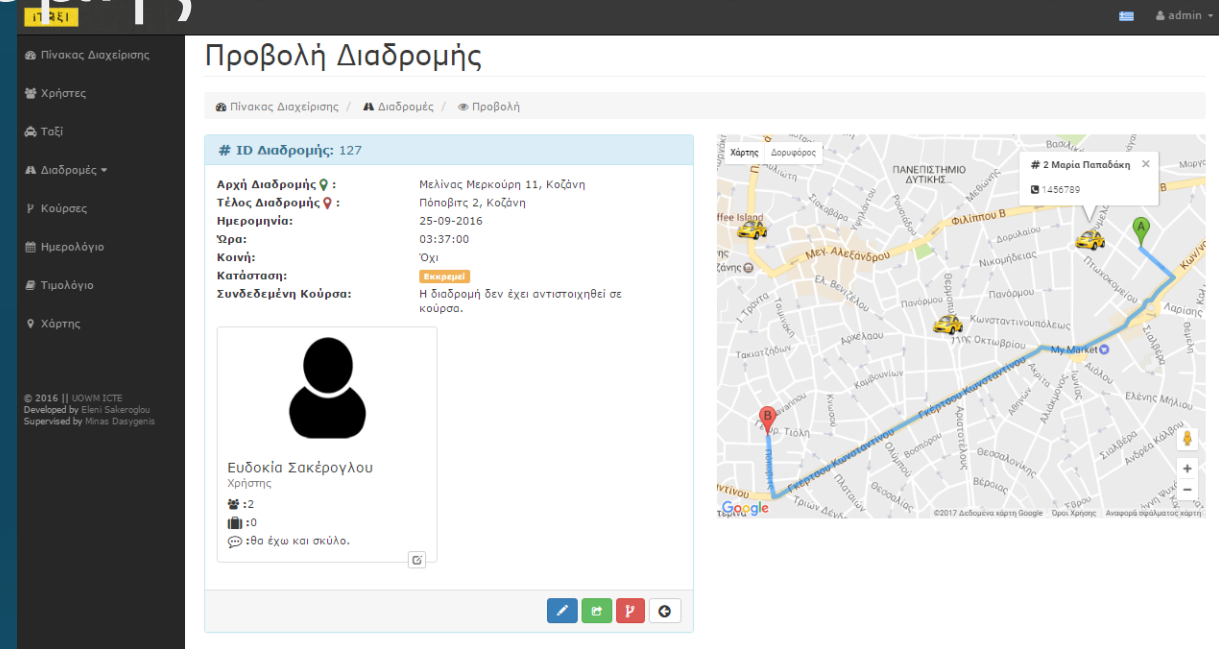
iTAXI

admin

Πίνακας Διαχείρισης
Χρήστες
Ταξί
Διαδρομές
Κούρσες
Ημερολόγιο
Τιμολόγιο
Χάρτης

© 2016 || UOWM ICTE
Developed by Eleni Sakeroglou
Supervised by Minas Dasygenis

Προβολή Διαδρομής

Πίνακας Διαχείρισης / Διαδρομές / Προβολή

# ID Διαδρομής: 127

| | |
|---|---|
| Αρχή Διαδρομής : | Μελίνας Μερκούρη 11, Κοζάνη |
| Τέλος Διαδρομής : | Πόποβιτς 2, Κοζάνη |
| Ημερομηνία: | 25-09-2016 |
| Ώρα: | 03:37:00 |
| Κοινή: | Όχι |
| Κατάσταση: | Εκκρεμεί |
| Συνδεδεμένη Κούρσα: | Η διαδρομή δεν έχει αντιστοιχηθεί σε κούρσα. |

Ευδοκία Σακέρογλου
Χρήστης
:2
:0
:θα έχω και σκύλο.

Χάρτης Δορυφόρος

# 2 Μαρία Παπαδάκη
1456789

ΠΑΝΕΠΙΣΤΗΜΙΟ ΔΥΤΙΚΗΣ...
Φιλίππου Β
Μεγ. Αλεξάνδρου
Ελ. Βενιζέλου
Πανόρμου
Κωνσταντινουπόλεως
Νικομηδείας
Δορυλαίου
Πτωχοκομείου
Λαρίσης
28ης Οκτωβρίου
My Market
Γκέρτσου Κωνσταντίνου
Αριστοτέλους
Θεσσαλονίκης
Βεροίας
Ελένης Μηλίου
Αιόλου
Ιωνίας
Ταγμ. Τιόλη
Σταδίου
Σιδηρά
Ανδρέα Κάλβου
Αρκαδίου
Μόρνας
Καυκάσου
Ταξιαρχών
Διοικητηρίου
Όλυμπου
Βοσπόρου
Θεσσαλίας
Τριών Δένδρων
Κυπρίου
Ταϊκαστήρων
Ταϊλανδής
Τρίγωνο
Μαρτίου
Ταμ
ffee Island

Google
©2017 Δεδομένα χάρτη Google  Όροι Χρήσης  Αναφορά σφάλματος χάρτη